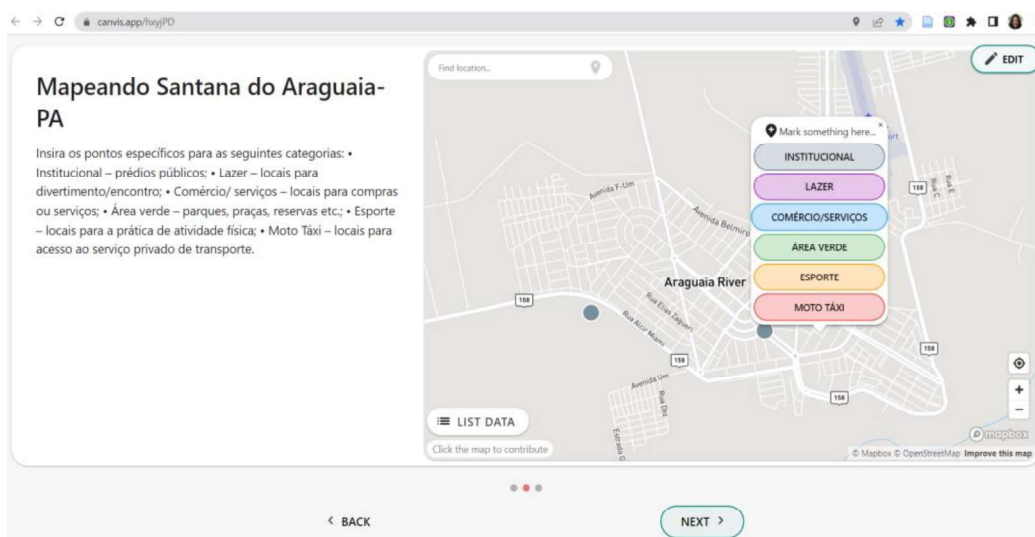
canvis.app/hxyjPD

Mapeando Santana do Araguaia-PA

Insira os pontos específicos para as seguintes categorias: • Institucional – prédios públicos; • Lazer – locais para divertimento/encontro; • Comércio/ serviços – locais para compras ou serviços; • Área verde – parques, praças, reservas etc.; • Esporte – locais para a prática de atividade física; • Moto Táxi – locais para acesso ao serviço privado de transporte.

Find location...

EDIT

Mark something here...

INSTITUCIONAL

LAZER

COMÉRCIO/SERVIÇOS

ÁREA VERDE

ESPORTE

MOTO TÁXI

Avenida F-Um

Avenida Belmiro

Araguaia River

Rua Elias Zaguri

Rua Alcir Miami

Avenida Um

Rua Dez

Estrada

Rua E

Rua C

158

158

158

158

158

LIST DATA

Click the map to contribute

mapbox

© Mapbox © OpenStreetMap Improve this map

< BACK

NEXT >